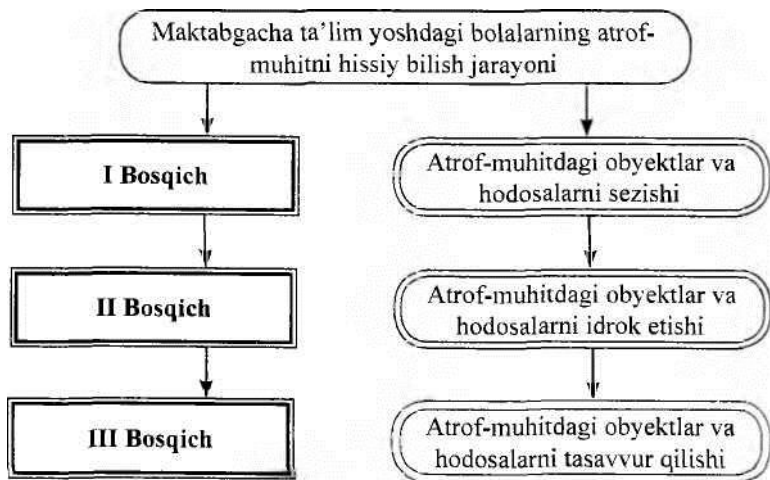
Maktabgacha ta'lim yoshdagi bolalarning atrof-muhitni hissiy bilish jarayoni

I Bosqich

II Bosqich

III Bosqich

Atrof-muhitdagi obyektlar va hodosalarni sezishi

Atrof-muhitdagi obyektlar va hodosalarni idrok etishi

Atrof-muhitdagi obyektlar va hodosalarni tasavvur qilishi